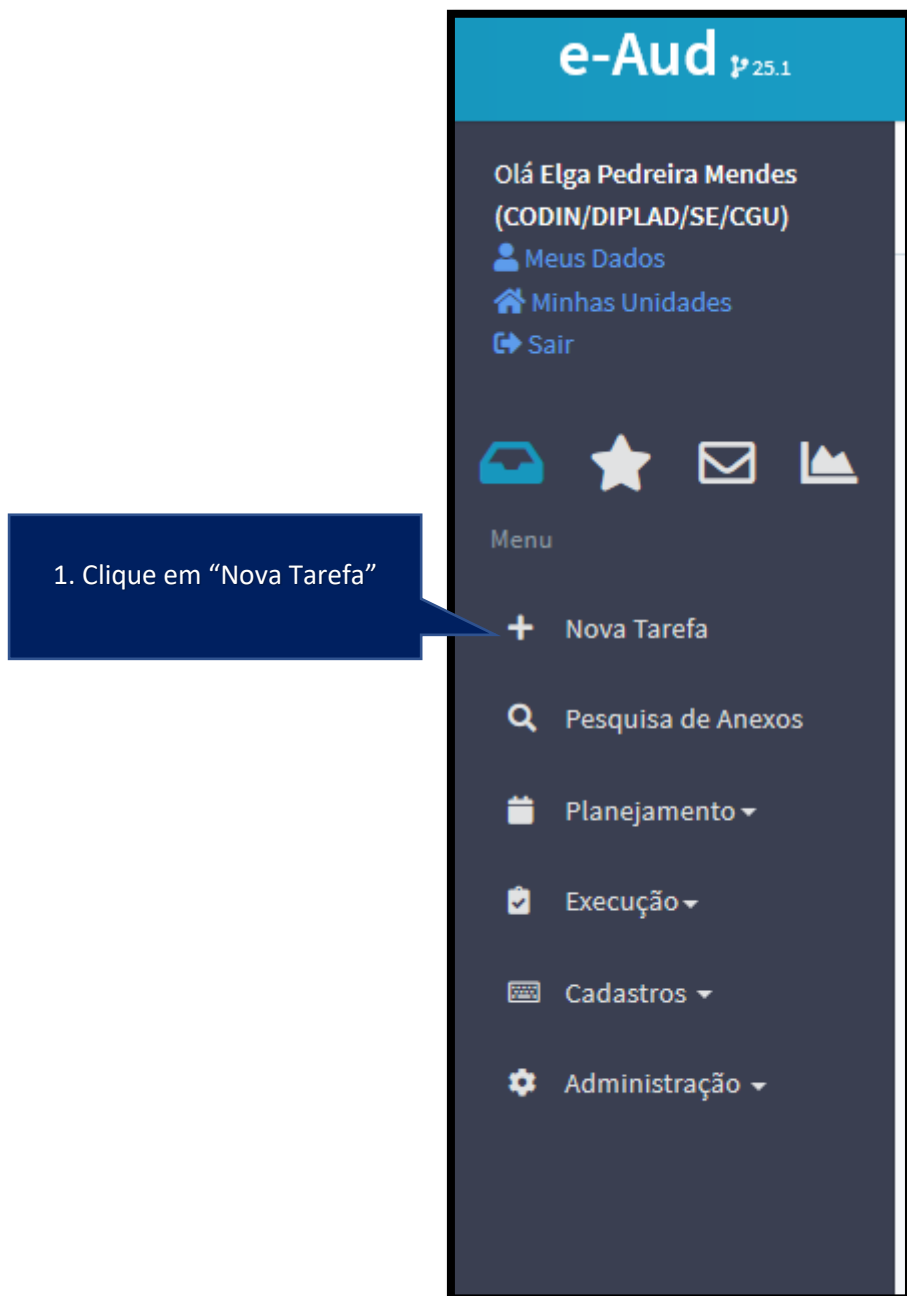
e-Aud 25.1

Olá Elga Pedreira Mendes (CODIN/DIPLAD/SE/CGU)
Meus Dados
Minhas Unidades
Sair

Menu

1. Clique em “Nova Tarefa”

Nova Tarefa
Pesquisa de Anexos
Planejamento
Execução
Cadastros
Administração